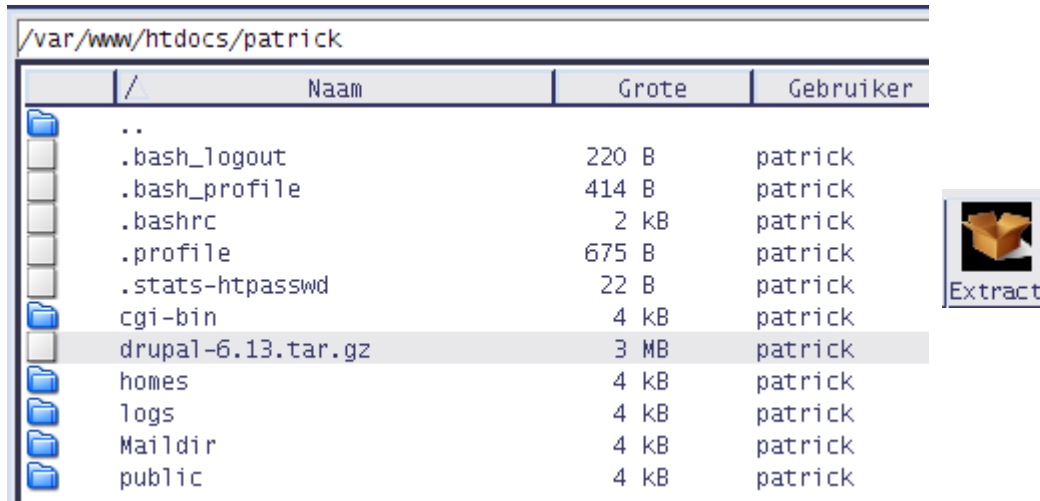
/var/www/htdocs/patrick

| / | Naam | Grote | Gebruiker |
|---|---|---|---|
| | .. | | |
| | .bash_logout | 220 B | patrick |
| | .bash_profile | 414 B | patrick |
| | .bashrc | 2 kB | patrick |
| | .profile | 675 B | patrick |
| | .stats-htpasswd | 22 B | patrick |
| | cgi-bin | 4 kB | patrick |
| | drupal-6.13.tar.gz | 3 MB | patrick |
| | homes | 4 kB | patrick |
| | logs | 4 kB | patrick |
| | Maildir | 4 kB | patrick |
| | public | 4 kB | patrick |

Extract